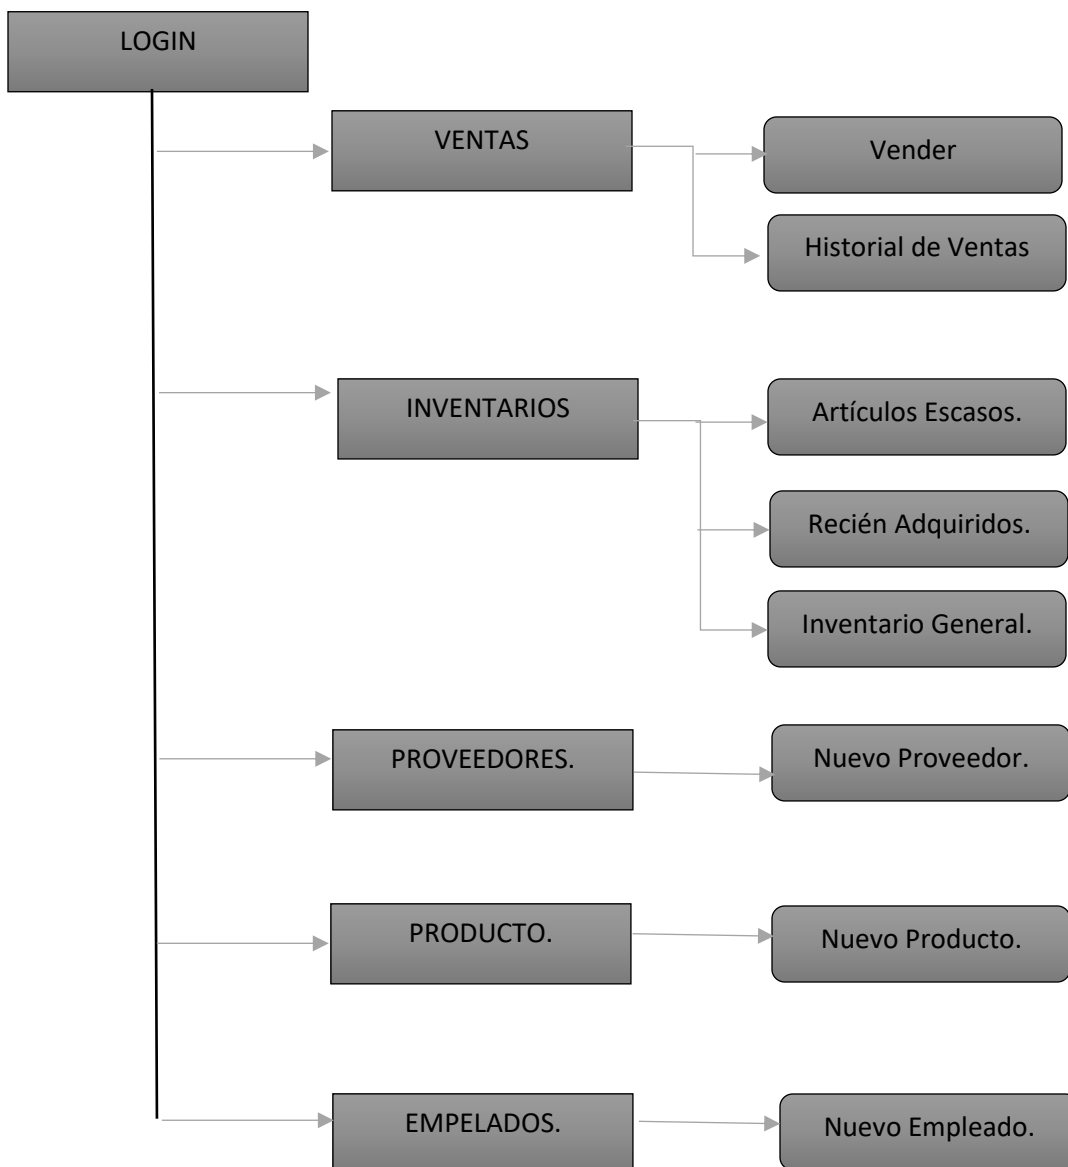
LOGIN

VENTAS

Vender

Historial de Ventas

INVENTARIOS

Artículos Escasos.

Recién Adquiridos.

Inventario General.

PROVEEDORES.

Nuevo Proveedor.

PRODUCTO.

Nuevo Producto.

EMPELADOS.

Nuevo Empleado.